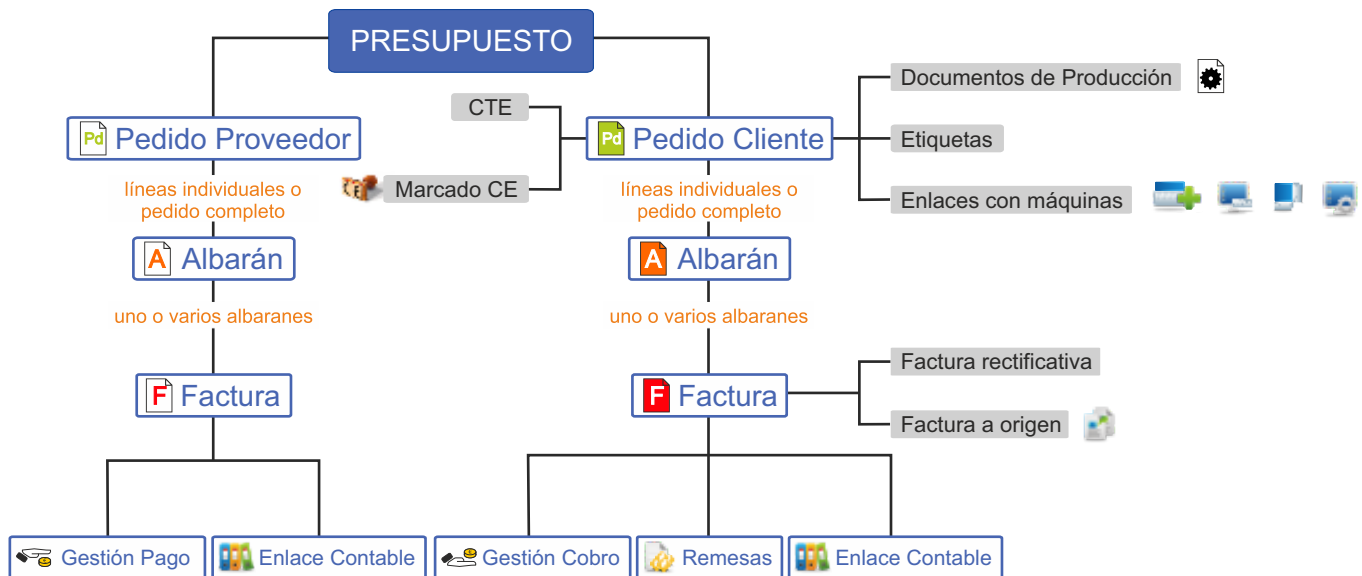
PRESUPUESTO

Pd Pedido Proveedor

líneas individuales o pedido completo

A Albarán

uno o varios albaranes

F Factura

Gestión Pago

Enlace Contable

CTE

Marcado CE

Pd Pedido Cliente

líneas individuales o pedido completo

A Albarán

uno o varios albaranes

F Factura

Gestión Cobro

Remesas

Enlace Contable

Documentos de Producción

Etiquetas

Enlaces con máquinas

Factura rectificativa

Factura a origen